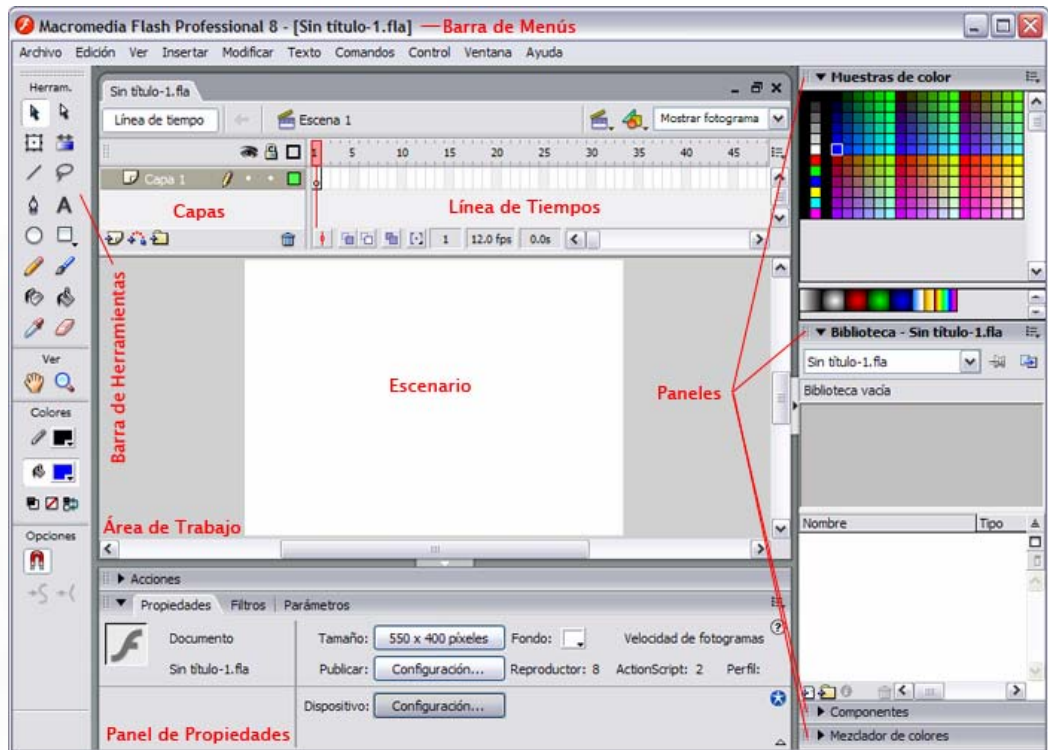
Macromedia Flash Professional 8 - [Sin título-1.fla] —Barra de Menús

Archivo Edición Ver Insertar Modificar Texto Comandos Control Ventana Ayuda

Herram.

Sin título-1.fla

Línea de tiempo

Escena 1

Mostrar fotograma

1 5 10 15 20 25 30 35 40 45

Capa 1

Capas

Línea de Tiempos

1 12.0 fps 0.0s

Barra de Herramientas

Ver

Colores

Opciones

Escenario

Área de Trabajo

▼ Muestras de color

▼ Biblioteca - Sin título-1.fla

Sin título-1.fla

Biblioteca vacía

Paneles

Nombre

Tipo

▶ Componentes

▶ Mezclador de colores

▶ Acciones

▼ Propiedades Filtros Parámetros

Documento

Sin título-1.fla

Tamaño: 550 x 400 píxeles

Fondo:

Velocidad de fotogramas

Publicar: Configuración...

Reproductor: 8

ActionScript: 2

Perfil:

Dispositivo: Configuración...

Panel de Propiedades